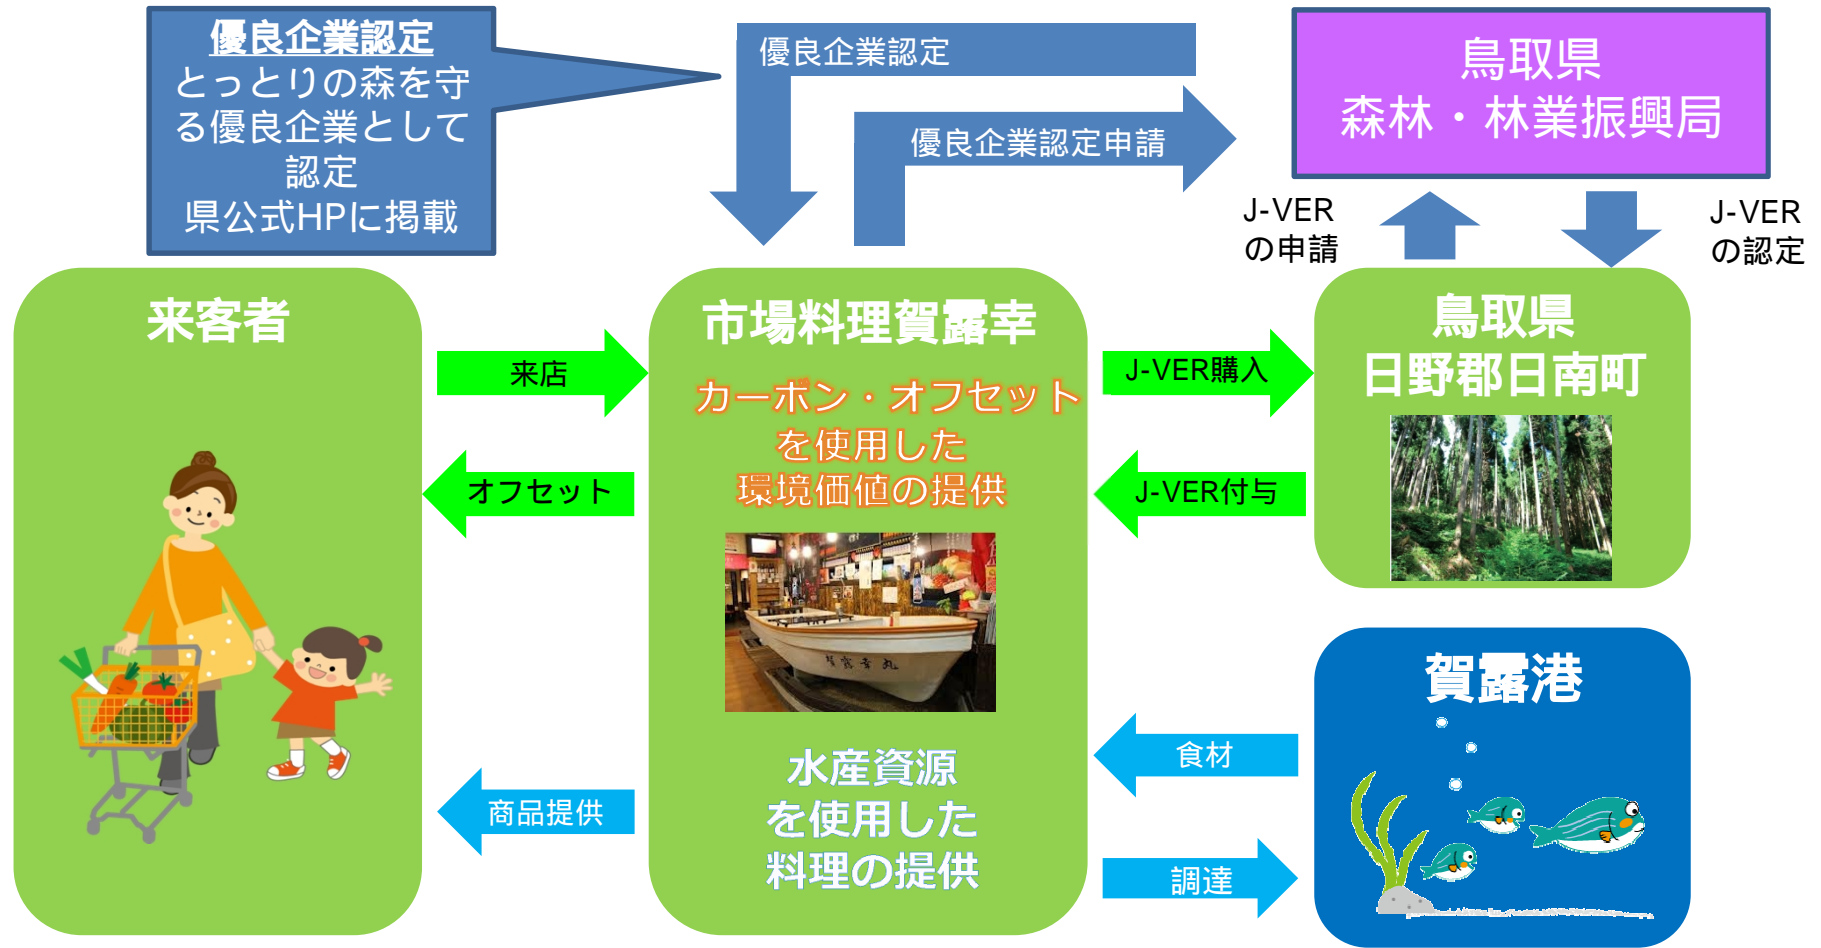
優良企業認定
とっとりの森を守る優良企業として認定
県公式HPに掲載

優良企業認定

優良企業認定申請

鳥取県
森林・林業振興局

J-VER
の申請

J-VER
の認定

来客者

来店

オフセット

商品提供

市場料理賀露幸

カーボン・オフセット
を使用した
環境価値の提供

水産資源
を使用した
料理の提供

J-VER購入

J-VER付与

鳥取県
日野郡日南町

賀露港

食材

調達